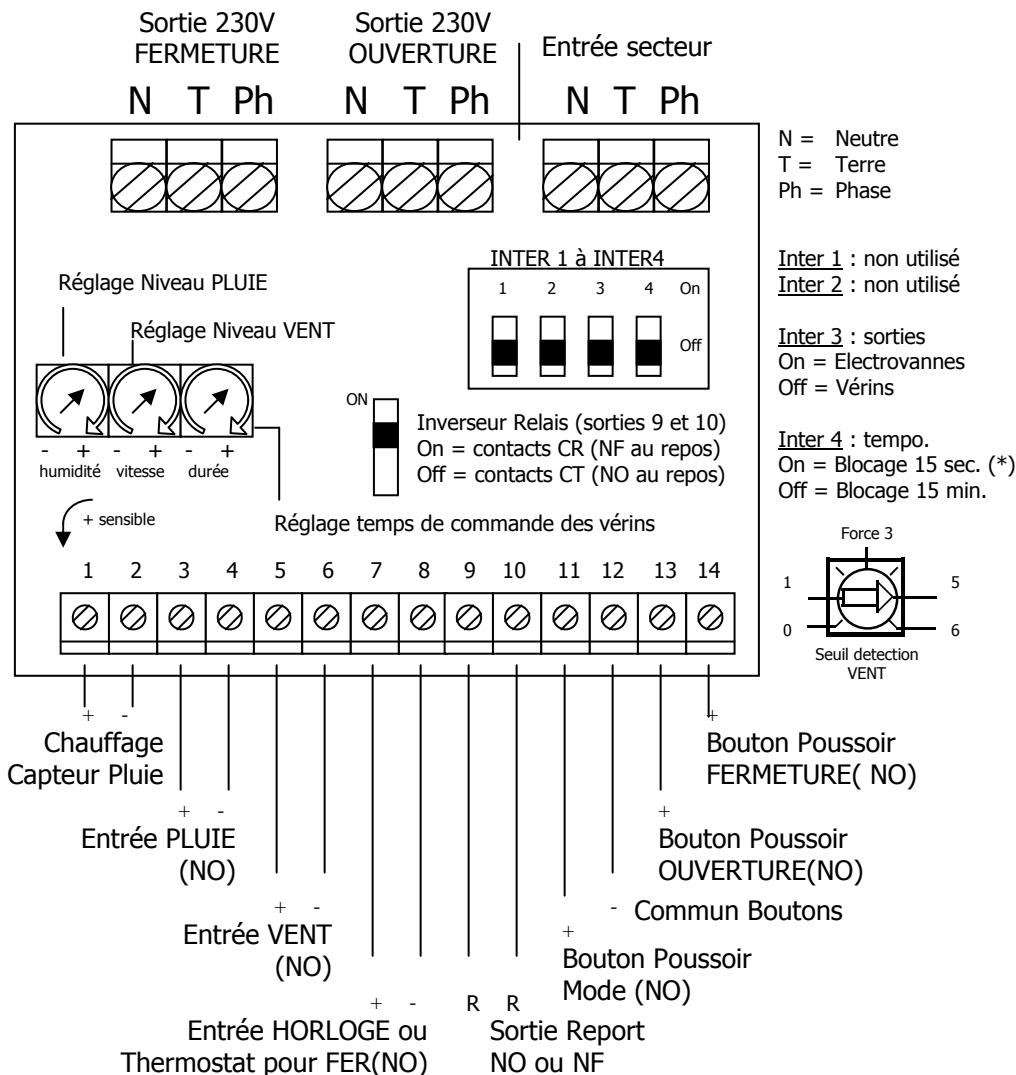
Sortie 230V
FERMETURE

Sortie 230V
OUVERTURE

Entrée secteur

N T Ph

N T Ph

N T Ph

N = Neutre
T = Terre
Ph = Phase

INTER 1 à INTER4

1 2 3 4 On

Off

Inter 1 : non utilisé
Inter 2 : non utilisé

Inter 3 : sorties
On = Electrovannes
Off = Vérins

Inter 4 : tempo.
On = Blocage 15 sec. (*)
Off = Blocage 15 min.

Réglage Niveau PLUIE

Réglage Niveau VENT

- + humidité - + vitesse - + durée

ON

Inverseur Relais (sorties 9 et 10)
On = contacts CR (NF au repos)
Off = contacts CT (NO au repos)

+ sensible

Réglage temps de commande des vérins

Force 3

1 5

0 6

Seuil detection
VENT

1 2 3 4 5 6 7 8 9 10 11 12 13 14

+ -
Chauffage
Capteur Pluie

+ -
Entrée PLUIE
(NO)

+ -
Entrée VENT
(NO)

+ -
Entrée HORLOGE ou
Thermostat pour FER(NO)

R R
Sortie Report
NO ou NF

+
Bouton Poussoir
Mode (NO)

- Commun Boutons

+
Bouton Poussoir
OUVERTURE(NO)

+
Bouton Poussoir
FERMETURE( NO)